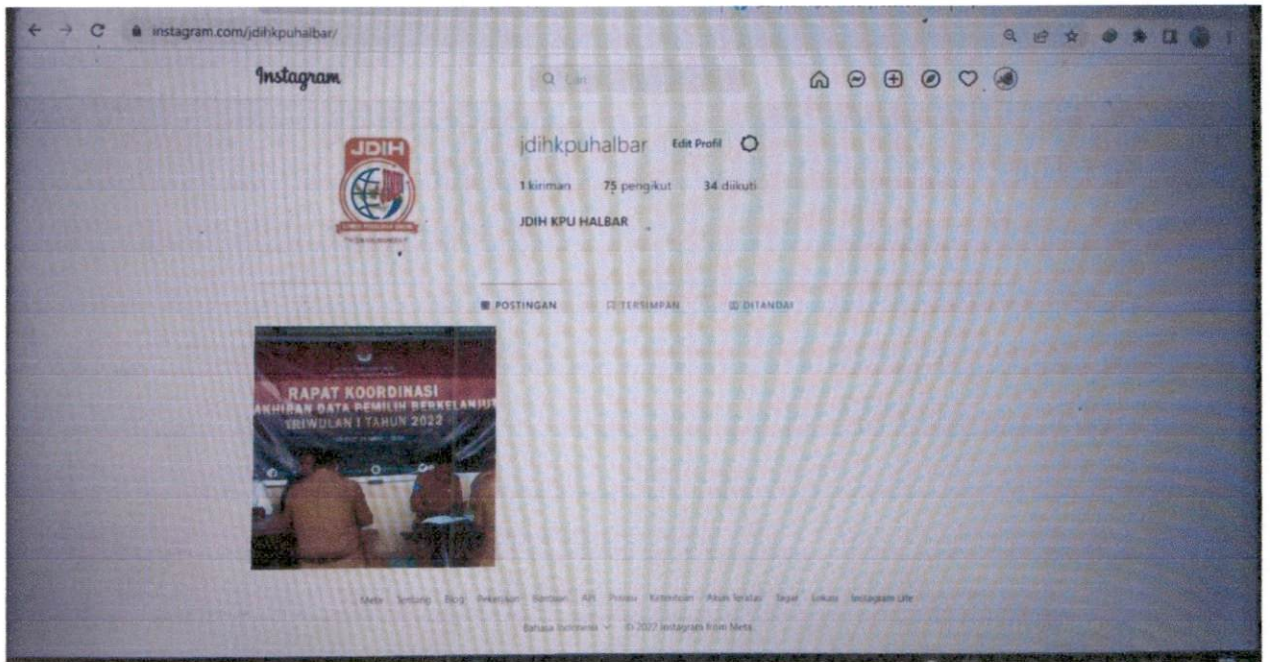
instagram.com/jdihkpuhalbar/

Instagram

Q Cari

JDIH

jdihkpuhalbar Edit Profil

1 kiriman 75 pengikut 34 diikuti

JDIH KPU HALBAR

POSTINGAN TERSIMPAN DITANDAI

RAPAT KOORDINASI
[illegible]AKHIRAN DATA PEMILIH BERKELANJU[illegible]
TRIWULAN I TAHUN 2022

Meta Tentang Blog Pekerjaan Bantuan API Privasi Ketentuan Akun Teratas Tagar Lokasi Instagram Lite

Bahasa Indonesia © 2022 Instagram from Meta